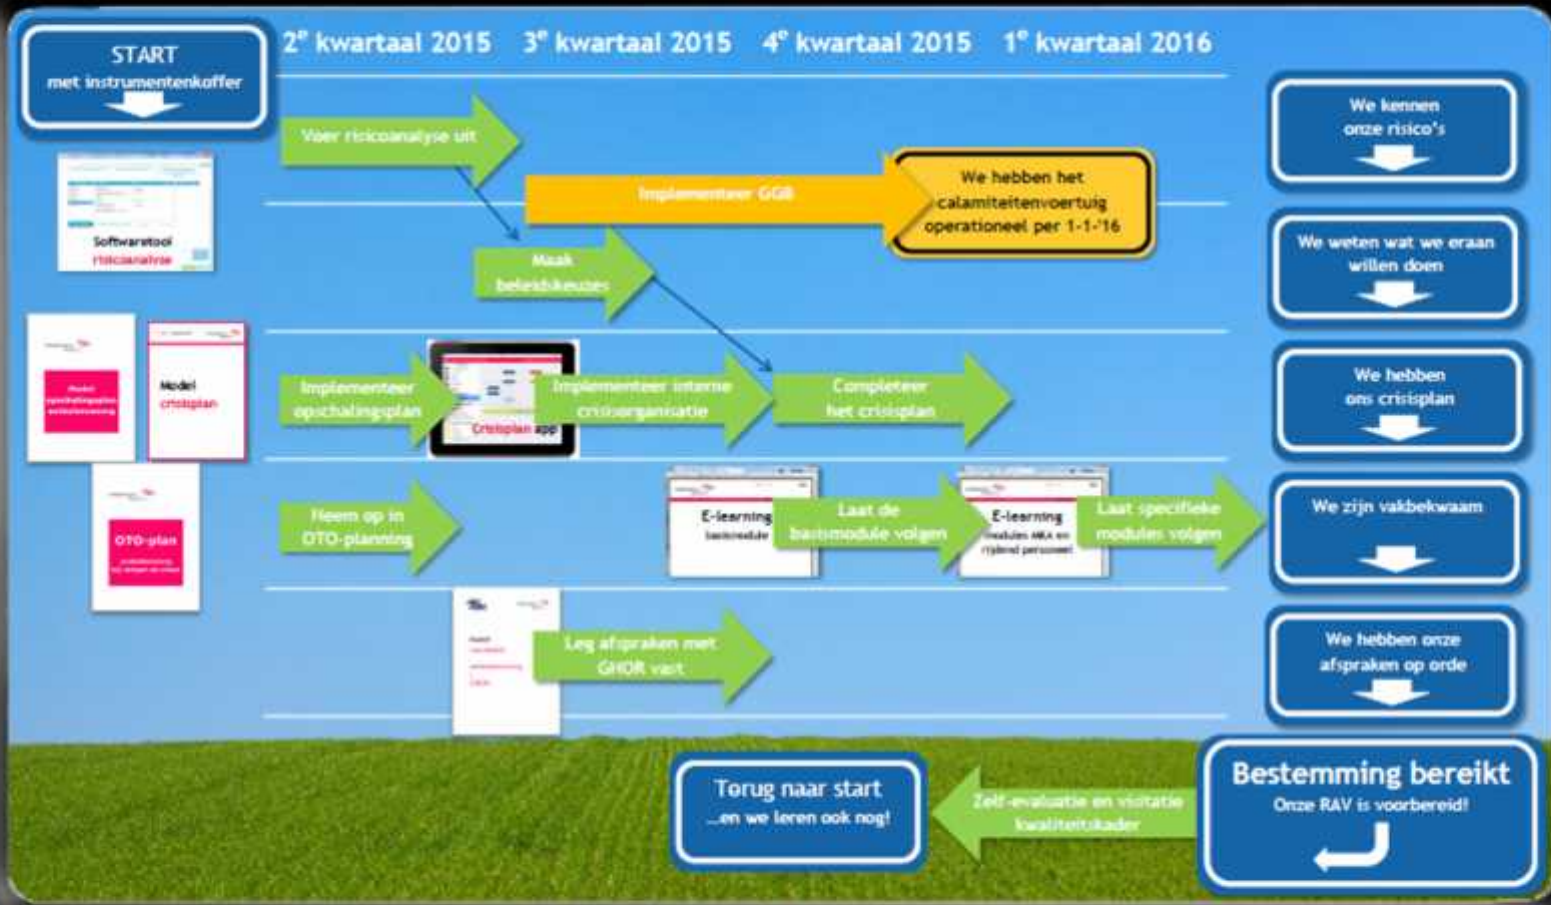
START
met instrumentenkoffer

$2^e$ kwartaal 2015 $3^e$ kwartaal 2015 $4^e$ kwartaal 2015 $1^e$ kwartaal 2016

We kennen onze risico's

Voer risicoanalyse uit

Softwaretool risicoanalyse

Implementeer GGB

We hebben het calamiteitenvoertuig operationeel per 1-1-'16

Maak beleidskeuzes

We weten wat we eraan willen doen

Model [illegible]

Model crisisplan

Implementeer opschalingsplan

Crisisplan app

Implementeer interne crisisorganisatie

Completeer het crisisplan

We hebben ons crisisplan

OTO-plan

Neem op in OTO-planning

E-learning basismodule

Laat de basismodule volgen

E-learning modules MKA en rijdend personeel

Laat specifieke modules volgen

We zijn vakbekwaam

Leg afspraken met GHOR vast

We hebben onze afspraken op orde

Terug naar start ...en we leren ook nog!

Zelf-evaluatie en visitatie kwaliteitskader

Bestemming bereikt
Onze RAV is voorbereid!